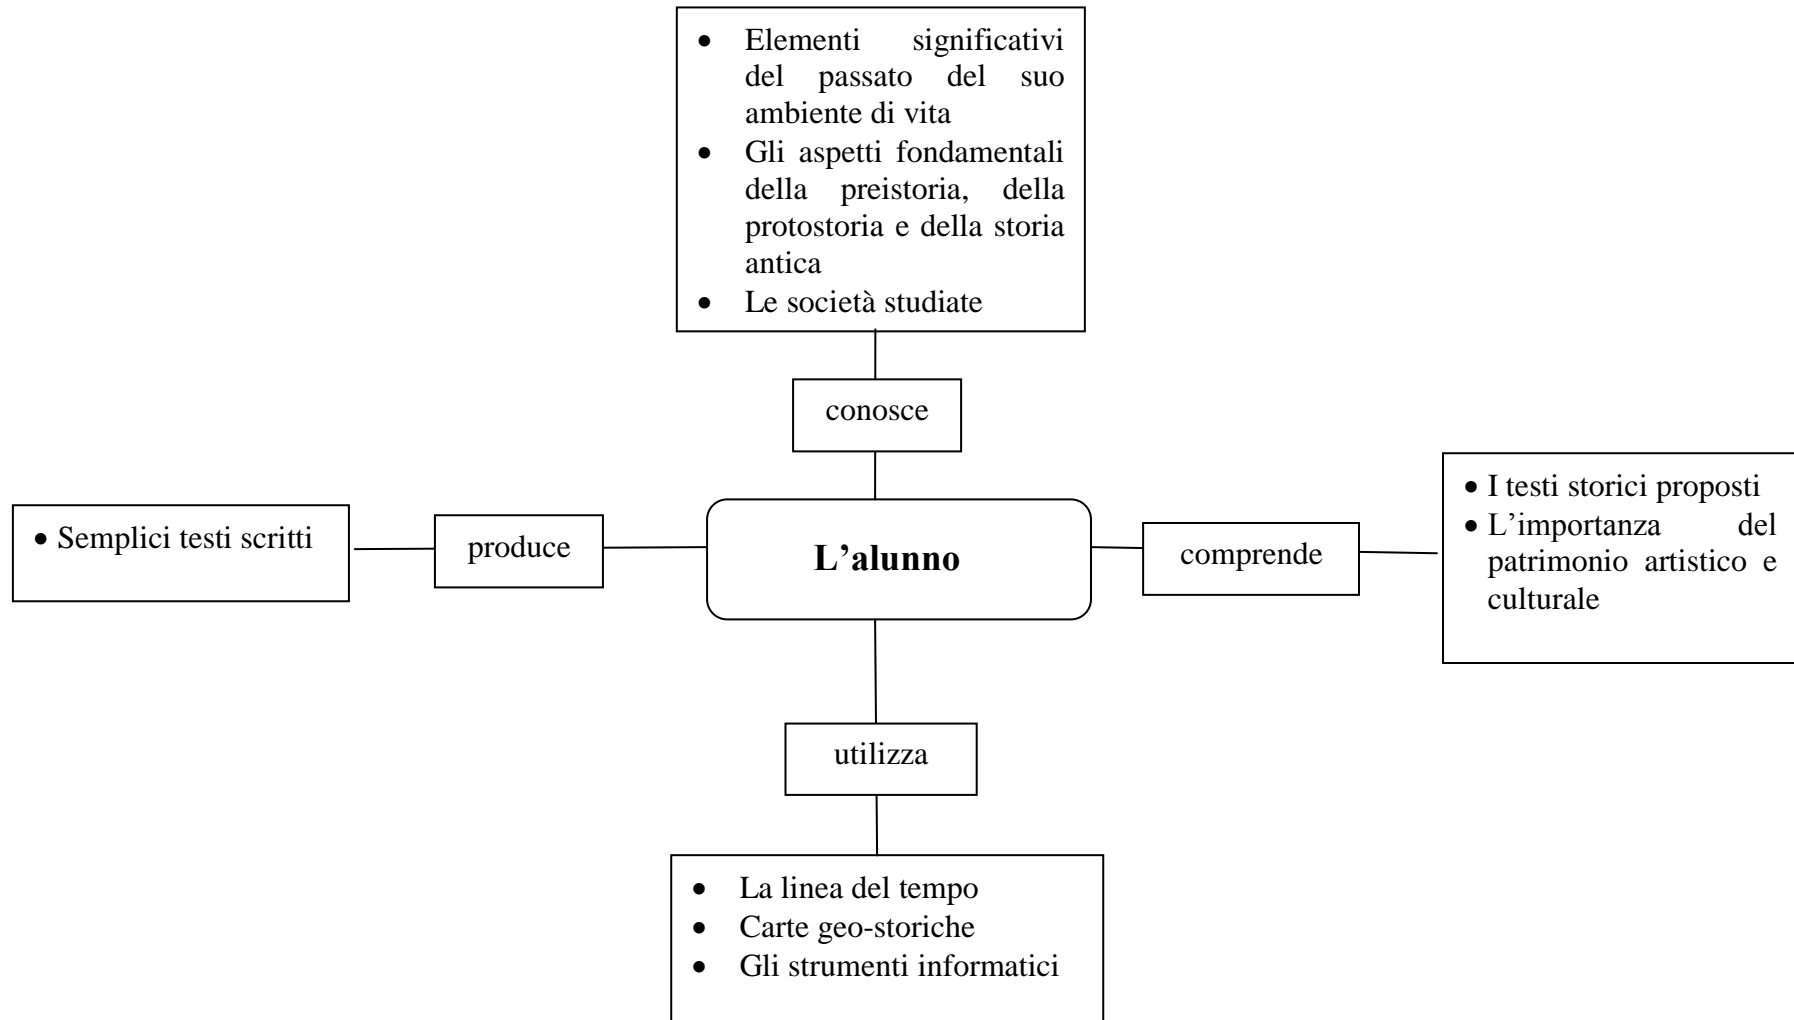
- Elementi significativi del passato del suo ambiente di vita
- Gli aspetti fondamentali della preistoria, della protostoria e della storia antica
- Le società studiate

conosce

- Semplici testi scritti

produce

**L'alunno**

comprende

- I testi storici proposti
- L'importanza del patrimonio artistico e culturale

utilizza

- La linea del tempo
- Carte geo-storiche
- Gli strumenti informatici